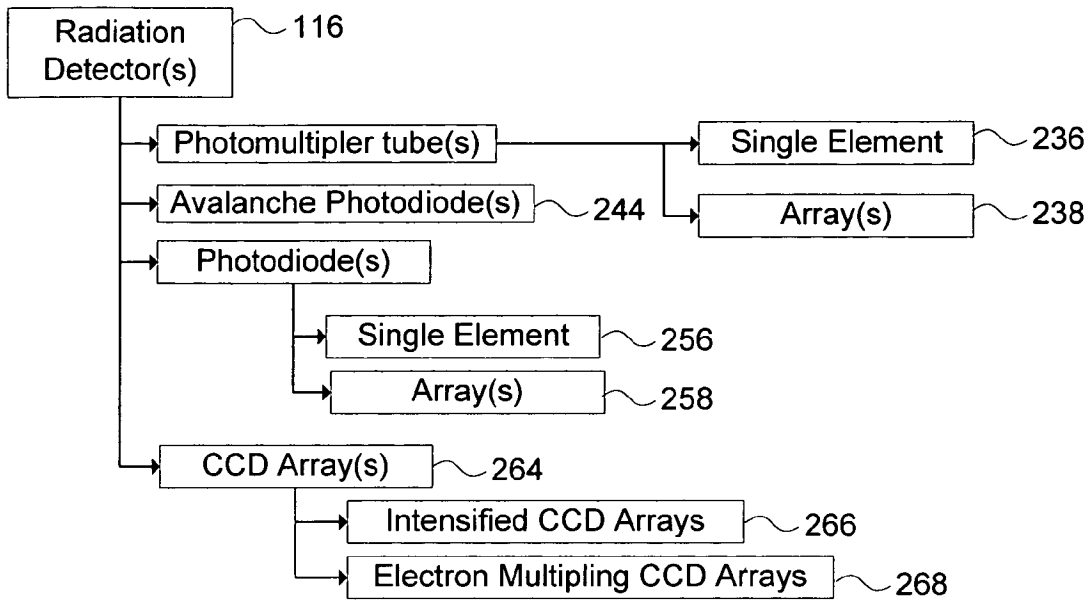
Radiation Detector(s) 116

Photomultipler tube(s)

Single Element 236

Avalanche Photodiode(s) 244

Array(s) 238

Photodiode(s)

Single Element 256

Array(s) 258

CCD Array(s) 264

Intensified CCD Arrays 266

Electron Multipling CCD Arrays 268